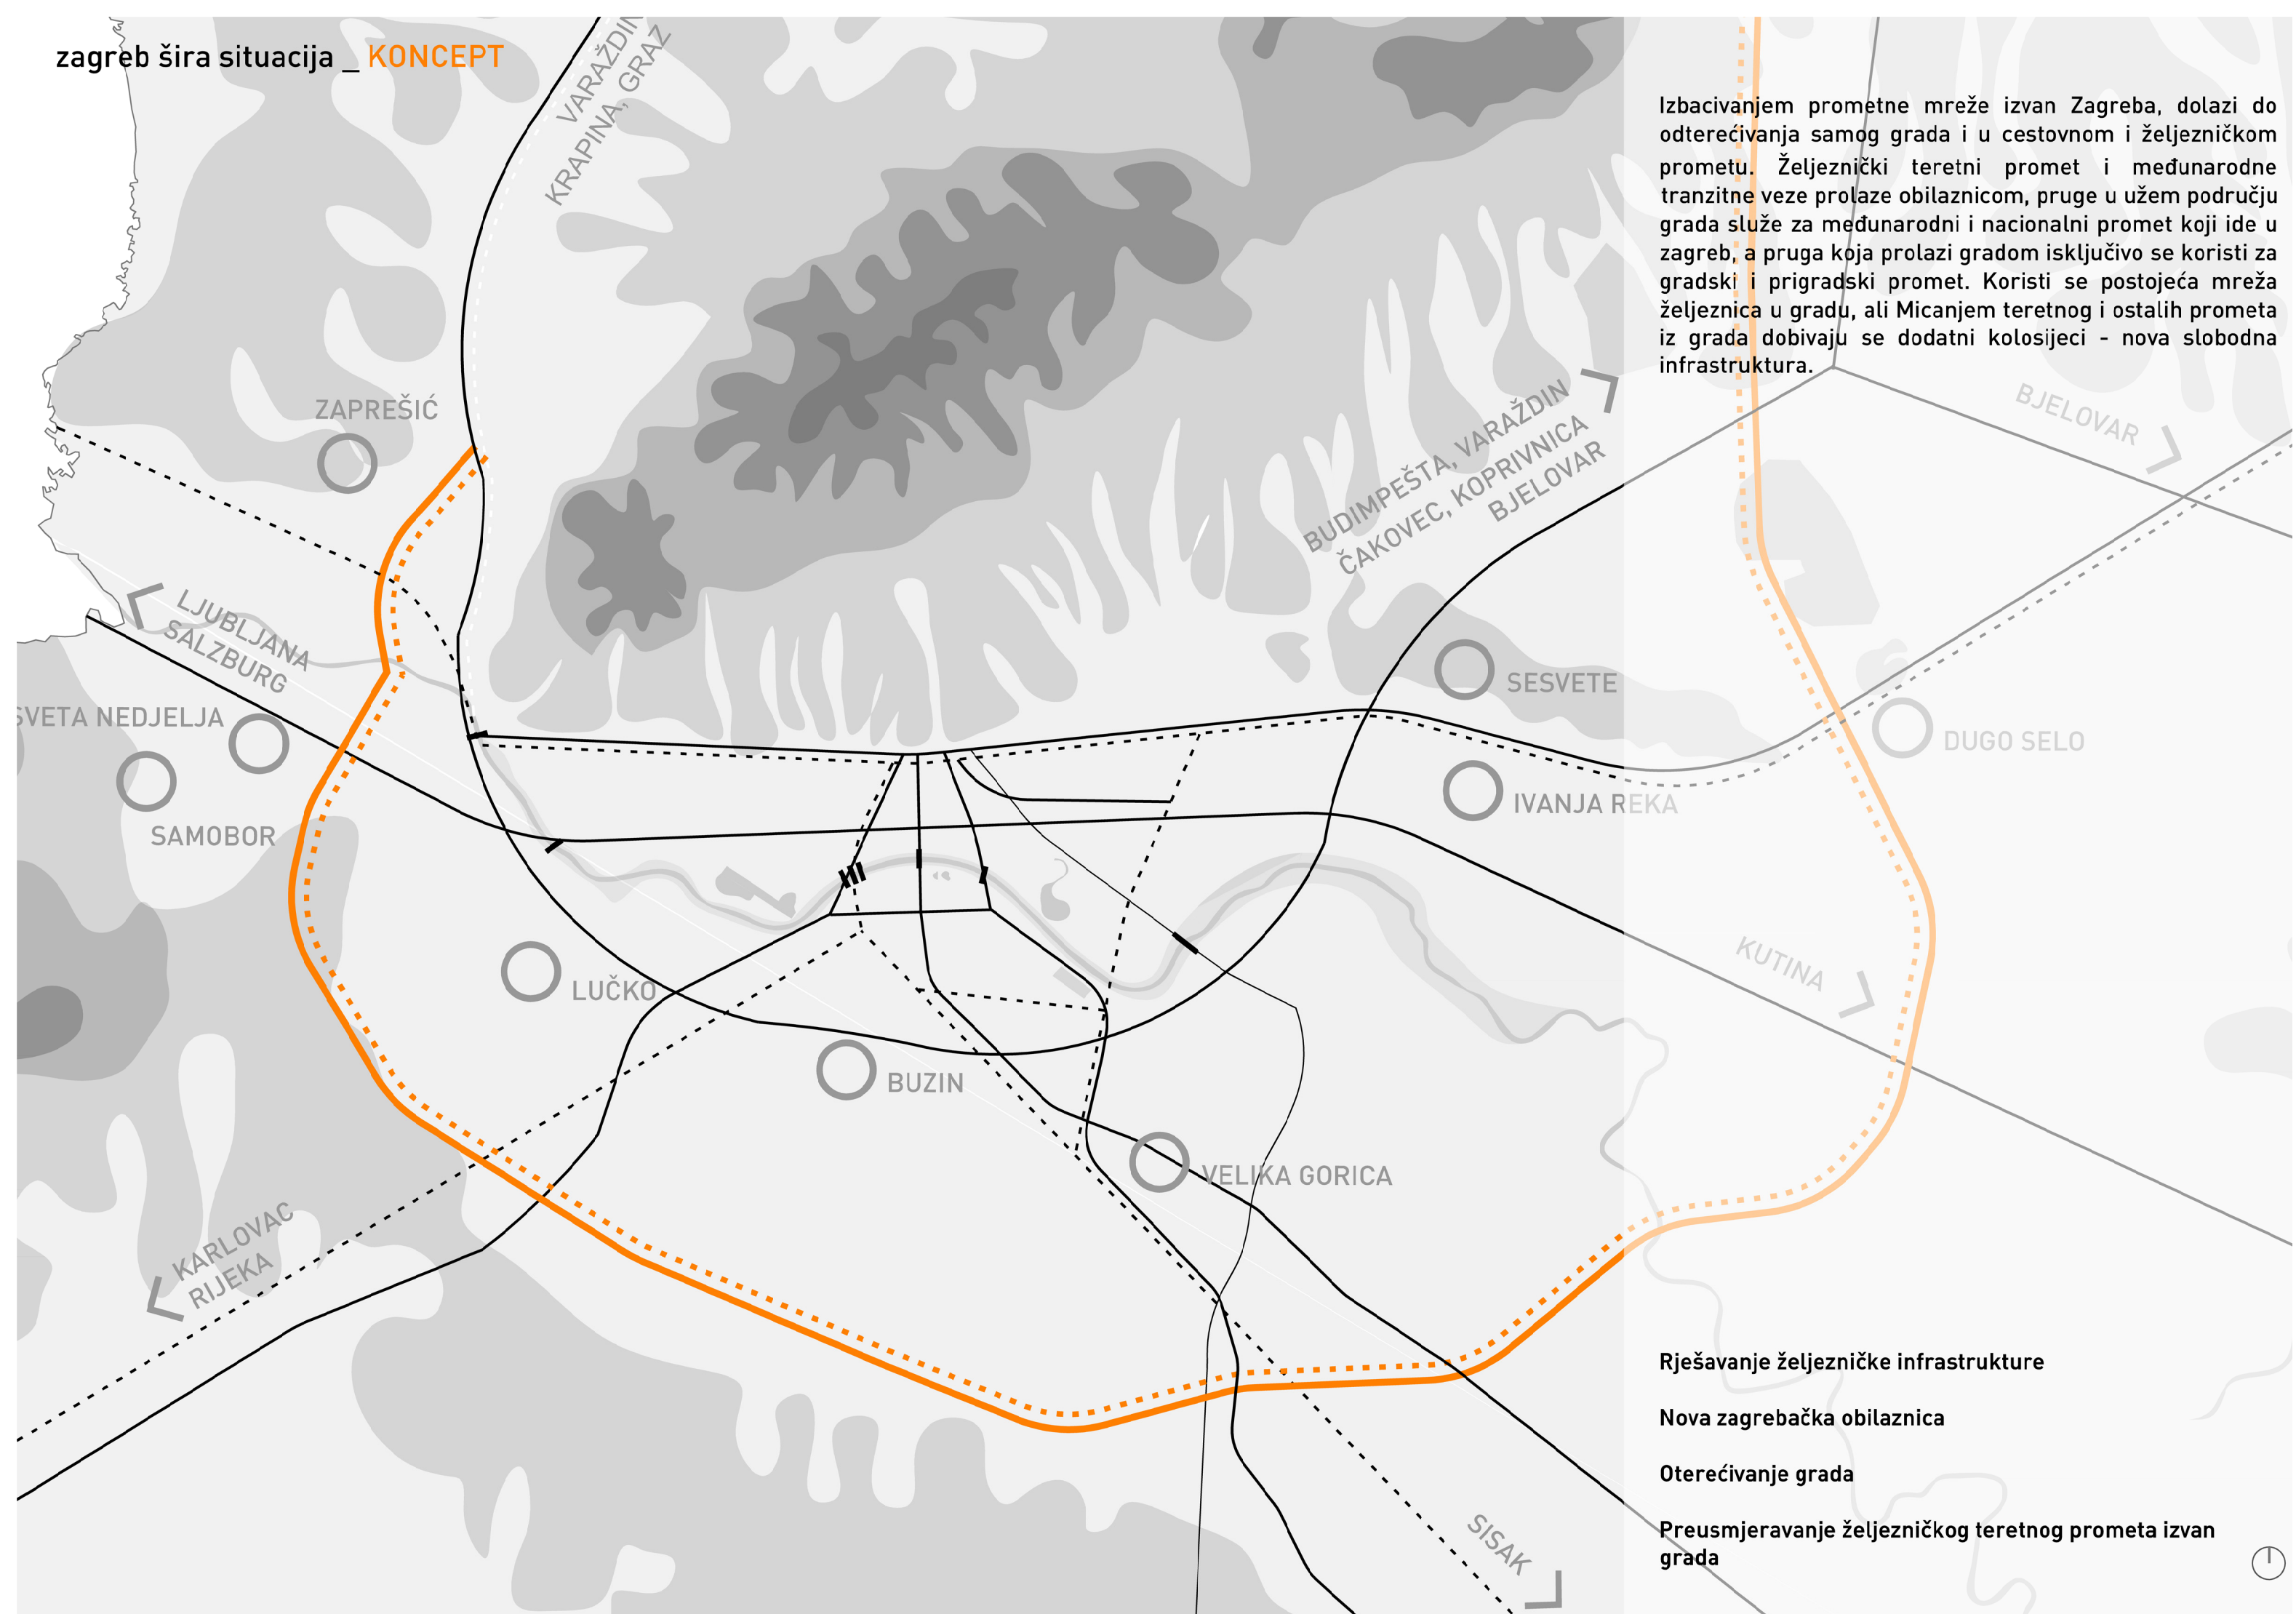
zagreb šira situacija _ KONCEPT

VARAŽDIN
KRAPINA, GRAZ

Izbacivanjem prometne mreže izvan Zagreba, dolazi do odterećivanja samog grada i u cestovnom i željezničkom prometu. Željeznički teretni promet i međunarodne tranzitne veze prolaze obilaznicom, pruge u užem području grada služe za međunarodni i nacionalni promet koji ide u zagreb, a pruga koja prolazi gradom isključivo se koristi za gradski i prigradski promet. Koristi se postojeća mreža željeznica u gradu, ali Micanjem teretnog i ostalih prometa iz grada dobivaju se dodatni kolosijeci - nova slobodna infrastruktura.

ZAPREŠIĆ

BUDIMPEŠTA, VARAŽDIN
ČAKOVEC, KOPRIVNICA
BJELOVAR

BJELOVAR

LJUBLJANA
SALZBURG

SVETA NEDJELJA

SESVETE

DUGO SELO

IVANJA REKA

SAMOBOR

KUTINA

LUČKO

BUZIN

VELIKA GORICA

KARLOVAC
RIJEKA

SISAK

Rješavanje željezničke infrastrukture

Nova zagrebačka obilaznica

Oterećivanje grada

Preusmjeravanje željezničkog teretnog prometa izvan grada